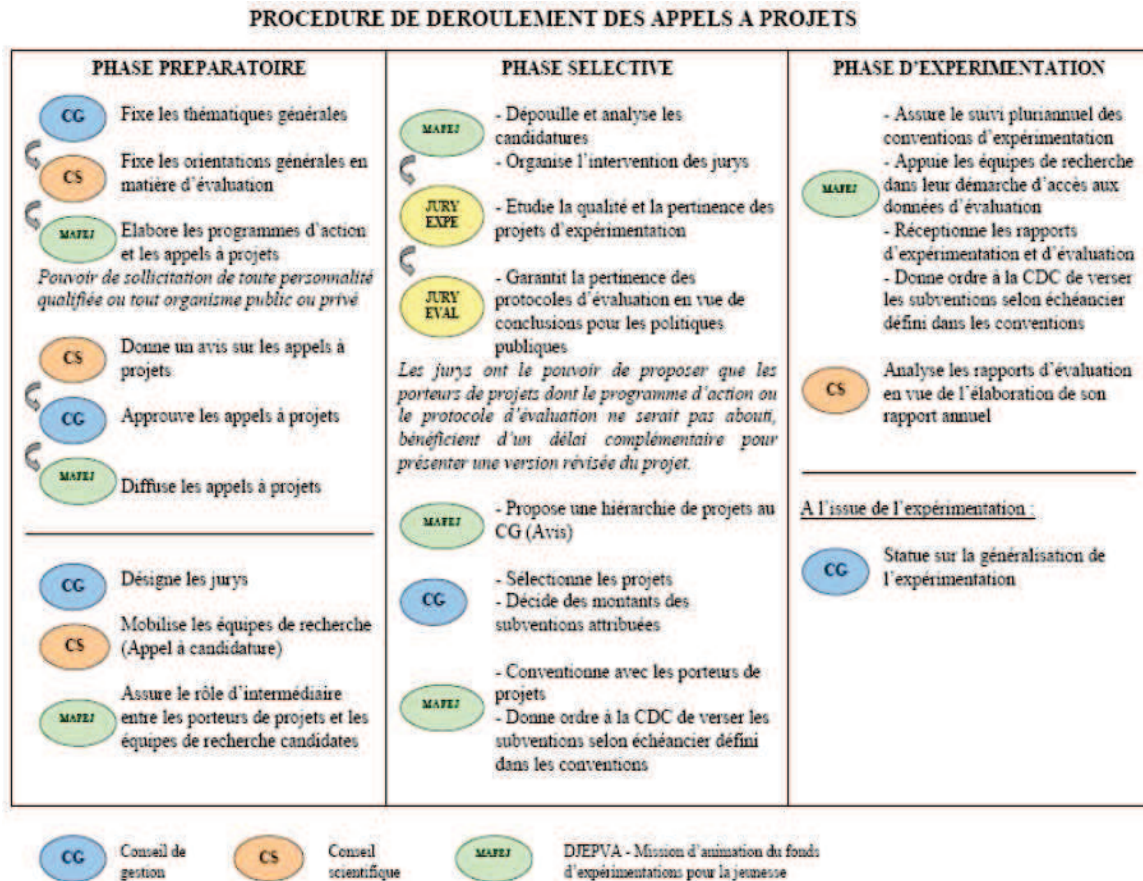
PROCEDURE DE DEROULEMENT DES APPELS A PROJETS

PHASE PREPARATOIRE

CG Fixe les thématiques générales

CS Fixe les orientations générales en matière d'évaluation

MAFEJ Elabore les programmes d'action et les appels à projets

*Pouvoir de sollicitation de toute personnalité qualifiée ou tout organisme public ou privé*

CS Donne un avis sur les appels à projets

CG Approuve les appels à projets

MAFEJ Diffuse les appels à projets

CG Désigne les jurys

CS Mobilise les équipes de recherche (Appel à candidature)

MAFEJ Assure le rôle d'intermédiaire entre les porteurs de projets et les équipes de recherche candidates

PHASE SELECTIVE

MAFEJ - Dépouille et analyse les candidatures
- Organise l'intervention des jurys

JURY EXPE - Etudie la qualité et la pertinence des projets d'expérimentation

JURY EVAL - Garantit la pertinence des protocoles d'évaluation en vue de conclusions pour les politiques publiques

*Les jurys ont le pouvoir de proposer que les porteurs de projets dont le programme d'action ou le protocole d'évaluation ne serait pas abouti, bénéficient d'un délai complémentaire pour présenter une version révisée du projet.*

MAFEJ - Propose une hiérarchie de projets au CG (Avis)

CG - Sélectionne les projets
- Décide des montants des subventions attribuées

MAFEJ - Conventionne avec les porteurs de projets
- Donne ordre à la CDC de verser les subventions selon échéancier défini dans les conventions

PHASE D'EXPERIMENTATION

MAFEJ - Assure le suivi pluriannuel des conventions d'expérimentation
- Appuie les équipes de recherche dans leur démarche d'accès aux données d'évaluation
- Réceptionne les rapports d'expérimentation et d'évaluation
- Donne ordre à la CDC de verser les subventions selon échéancier défini dans les conventions

CS Analyse les rapports d'évaluation en vue de l'élaboration de son rapport annuel

A l'issue de l'expérimentation :

CG Statue sur la généralisation de l'expérimentation

CG Conseil de gestion
CS Conseil scientifique
MAFEJ DJEPVA - Mission d'animation du fonds d'expérimentations pour la jeunesse